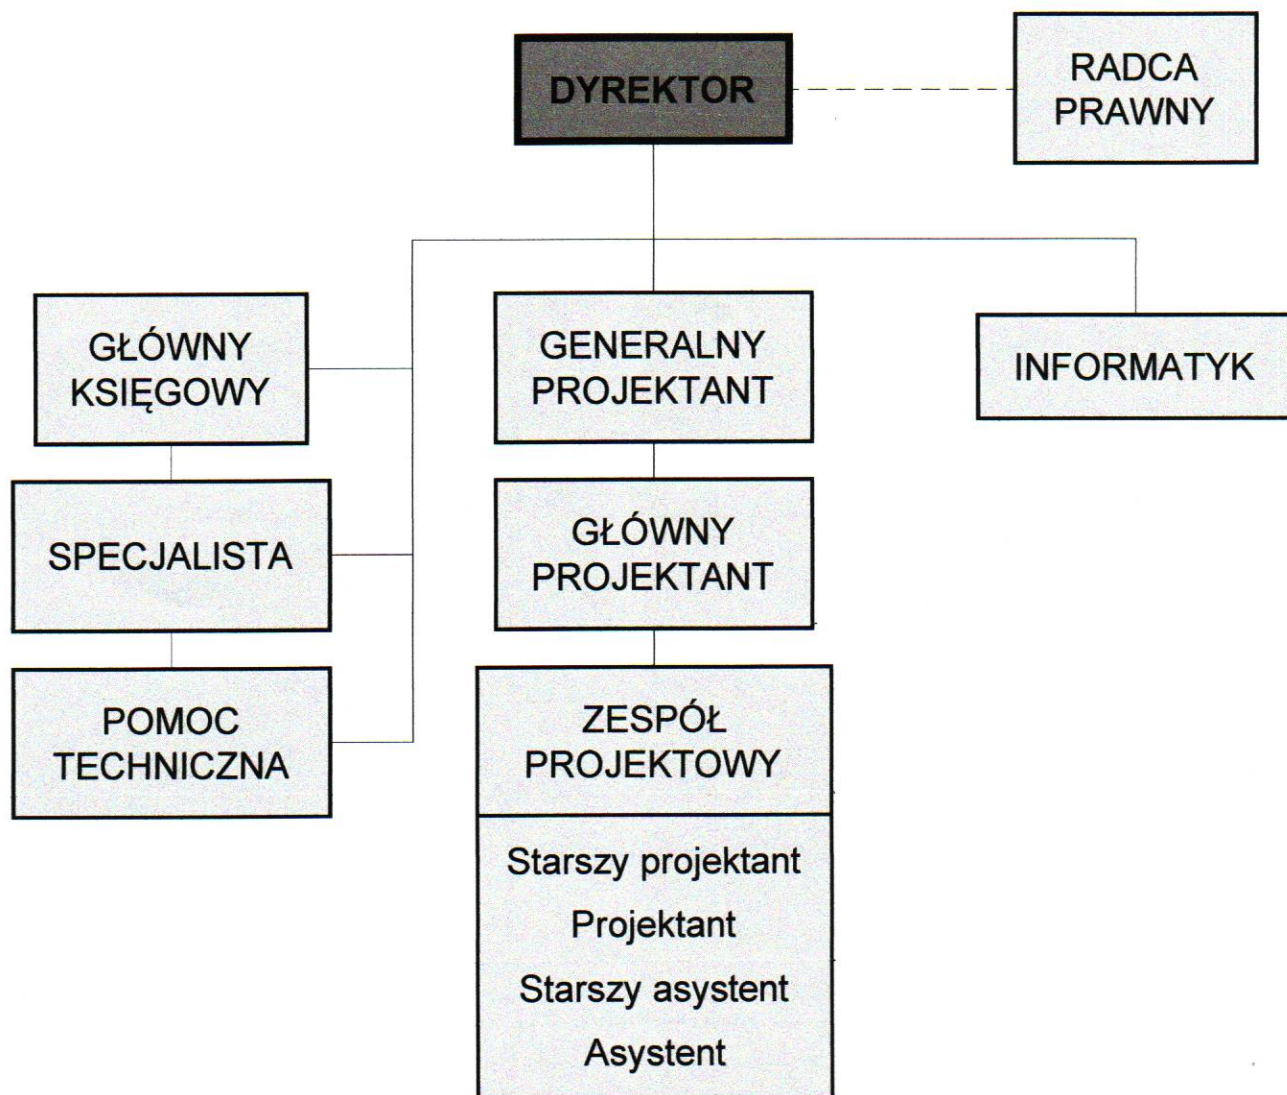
DYREKTOR

RADCA PRAWNY

GŁÓWNY KSIĘGOWY

SPECJALISTA

POMOC TECHNICZNA

GENERALNY PROJEKTANT

GŁÓWNY PROJEKTANT

ZESPÓŁ PROJEKTOWY

Starszy projektant

Projektant

Starszy asystent

Asystent

INFORMATYK